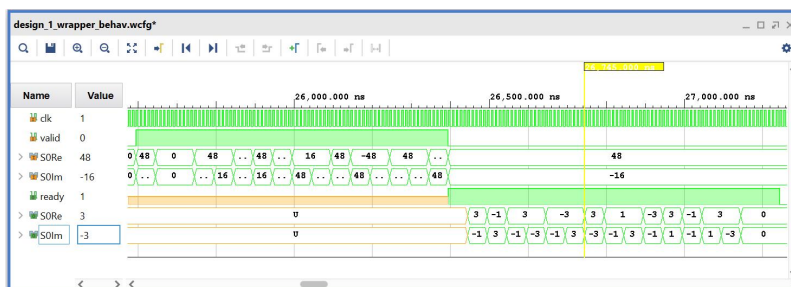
design_1_wrapper_behav.wcfg*

| Name | Value |
|---|---|
| clk | 1 |
| valid | 0 |
| S0Re | 48 |
| S0Im | -16 |
| ready | 1 |
| S0Re | 3 |
| S0Im | -3 |

26,000.000 ns
26,500.000 ns
27,000.000 ns

0 48 0 48 .. 48 .. 16 48 -48 48 .. 48
0 .. 0 .. 16 .. 16 .. 48 .. 48 .. .. 48 -16
U 3 -1 3 -3 3 1 -3 3 -1 3 0
U -1 3 -1 -3 -1 3 -3 -1 3 -1 1 -1 1 -3 0